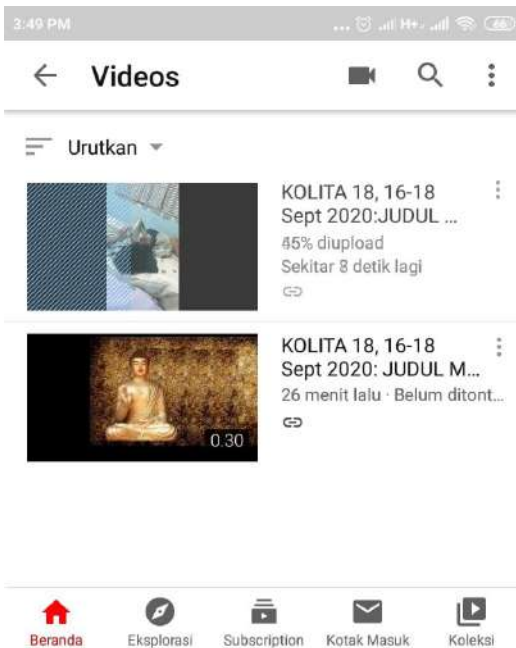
3:49 PM

66

Videos

Urutkan

KOLITA 18, 16-18 Sept 2020:JUDUL ...
45% diupload
Sekitar 8 detik lagi

KOLITA 18, 16-18 Sept 2020: JUDUL M...
26 menit lalu · Belum ditont...

0.30

Beranda
Eksplorasi
Subscription
Kotak Masuk
Koleksi